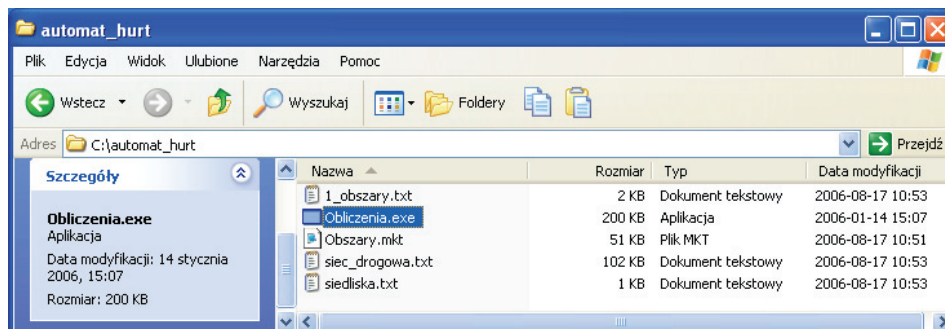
automat_hurt

Plik Edycja Widok Ulubione Narzędzia Pomoc

Wstecz Wyszukaj Foldery

Adres C:\automat_hurt Przejdź

Szczegóły

Obliczenia.exe
Aplikacja

Data modyfikacji: 14 stycznia 2006, 15:07

Rozmiar: 200 KB

| Nazwa | Rozmiar | Typ | Data modyfikacji |
|---|---|---|---|
| 1_obszary.txt | 2 KB | Dokument tekstowy | 2006-08-17 10:53 |
| Obliczenia.exe | 200 KB | Aplikacja | 2006-01-14 15:07 |
| Obszary.mkt | 51 KB | Plik MKT | 2006-08-17 10:51 |
| siec_drogowa.txt | 102 KB | Dokument tekstowy | 2006-08-17 10:53 |
| siedliska.txt | 1 KB | Dokument tekstowy | 2006-08-17 10:53 |